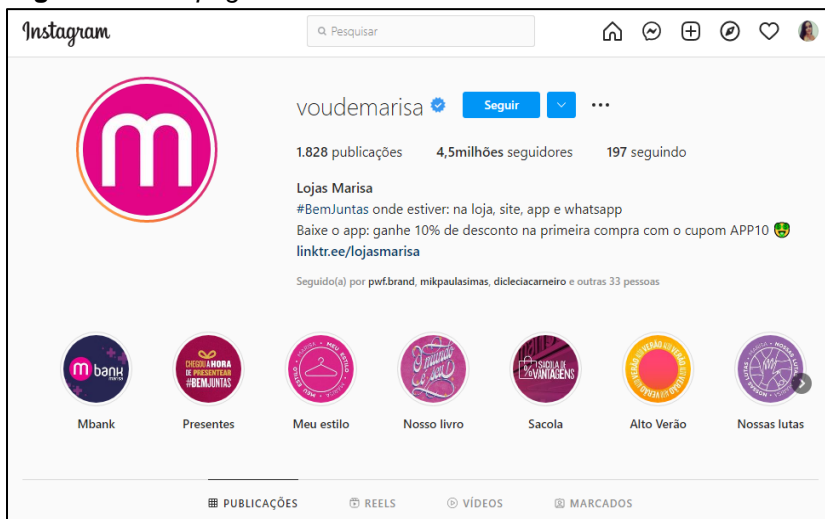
Instagram

Pesquisar

voudemarisa

Seguir

...

1.828 publicações 4,5milhões seguidores 197 seguindo

Lojas Marisa
#BemJuntas onde estiver: na loja, site, app e whatsapp
Baixe o app: ganhe 10% de desconto na primeira compra com o cupom APP10 🤑
linktr.ee/lojasmarisa

Seguido(a) por pwf.brand, mikpaulasimas, diclecíacarneiro e outras 33 pessoas

m bank

CHEGOU A HORA DE PRESENTEAR #BEMJUNTAS

MEU ESTILO

SACOLA DE VANTAGENS

VERÃO

NOSSAS LUTAS

Mbank

Presentes

Meu estilo

Nosso livro

Sacola

Alto Verão

Nossas lutas

PUBLICAÇÕES

REELS

VÍDEOS

MARCADOS